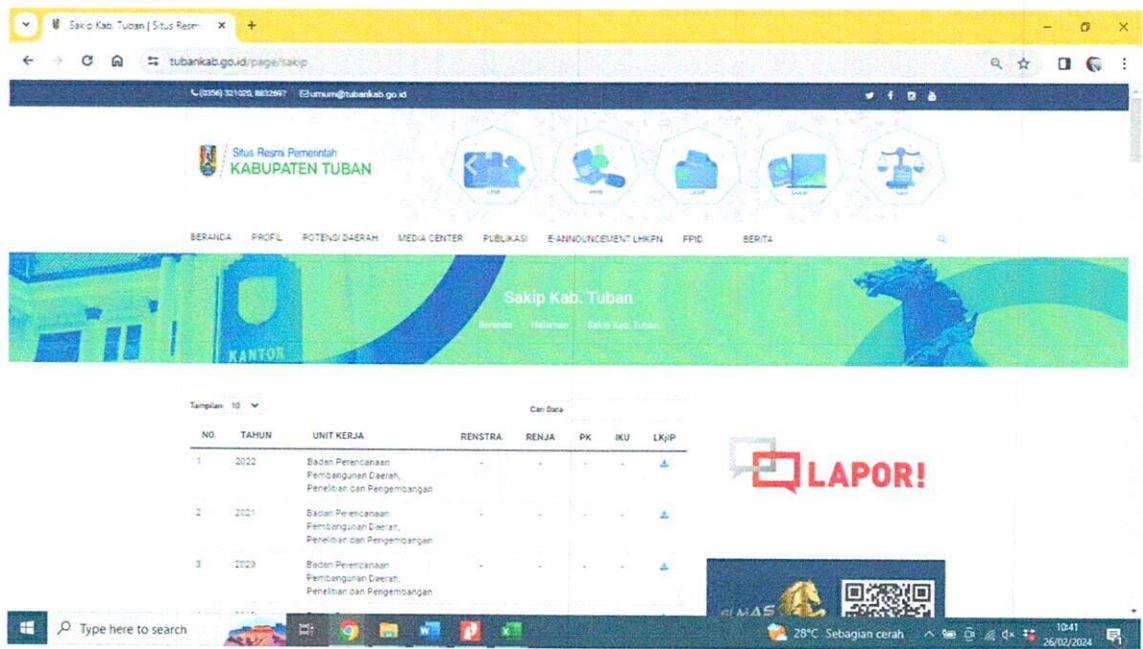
Sakip Kab. Tuban | Situs Resmi ×

tubankab.go.id/page/sakip

(0356) 321020, 8832667 umum@tubankab.go.id

Situs Resmi Pemerintah
KABUPATEN TUBAN

BERANDA PROFIL POTENSI DAERAH MEDIA CENTER PUBLIKASI E-ANNOUNCEMENT LHKPN PPID BERITA

Sakip Kab. Tuban
Beranda - Halaman - Sakip Kab. Tuban

KANTOR

Tampilan 10

Cari Data

| NO. | TAHUN | UNIT KERJA | RENSTRA | RENJA | PK | IKU | LKjIP |
|---|---|---|---|---|---|---|---|
| 1 | 2022 | Badan Perencanaan Pembangunan Daerah, Penelitian dan Pengembangan | - | - | - | - | |
| 2 | 2021 | Badan Perencanaan Pembangunan Daerah, Penelitian dan Pengembangan | - | - | - | - | |
| 3 | 2020 | Badan Perencanaan Pembangunan Daerah, Penelitian dan Pengembangan | - | - | - | - | |

LAPOR!

SIMAS

Type here to search

28°C Sebagian cerah

10:41
26/02/2024